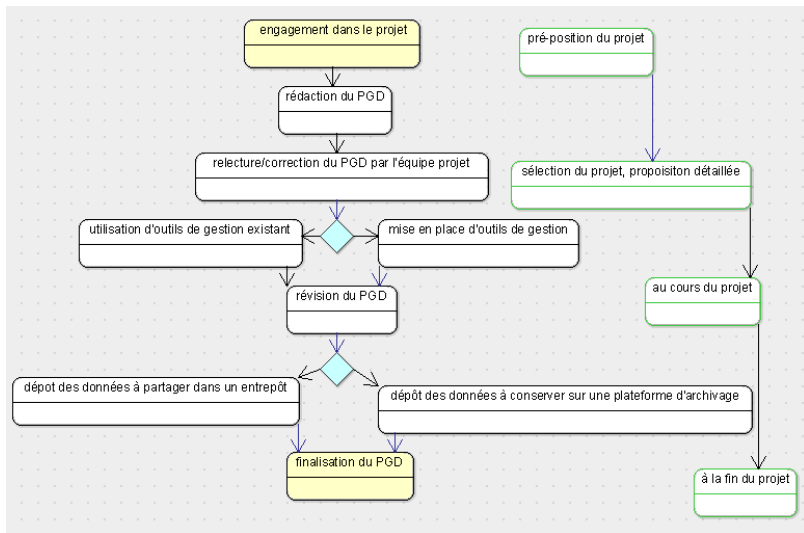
engagement dans le projet

rédaction du PGD

relecture/correction du PGD par l'équipe projet

utilisation d'outils de gestion existant

mise en place d'outils de gestion

révision du PGD

dépot des données à partager dans un entrepôt

dépôt des données à conserver sur une plateforme d'archivage

finalisation du PGD

pré-position du projet

sélection du projet, propoisiton détaillée

au cours du projet

à la fin du projet